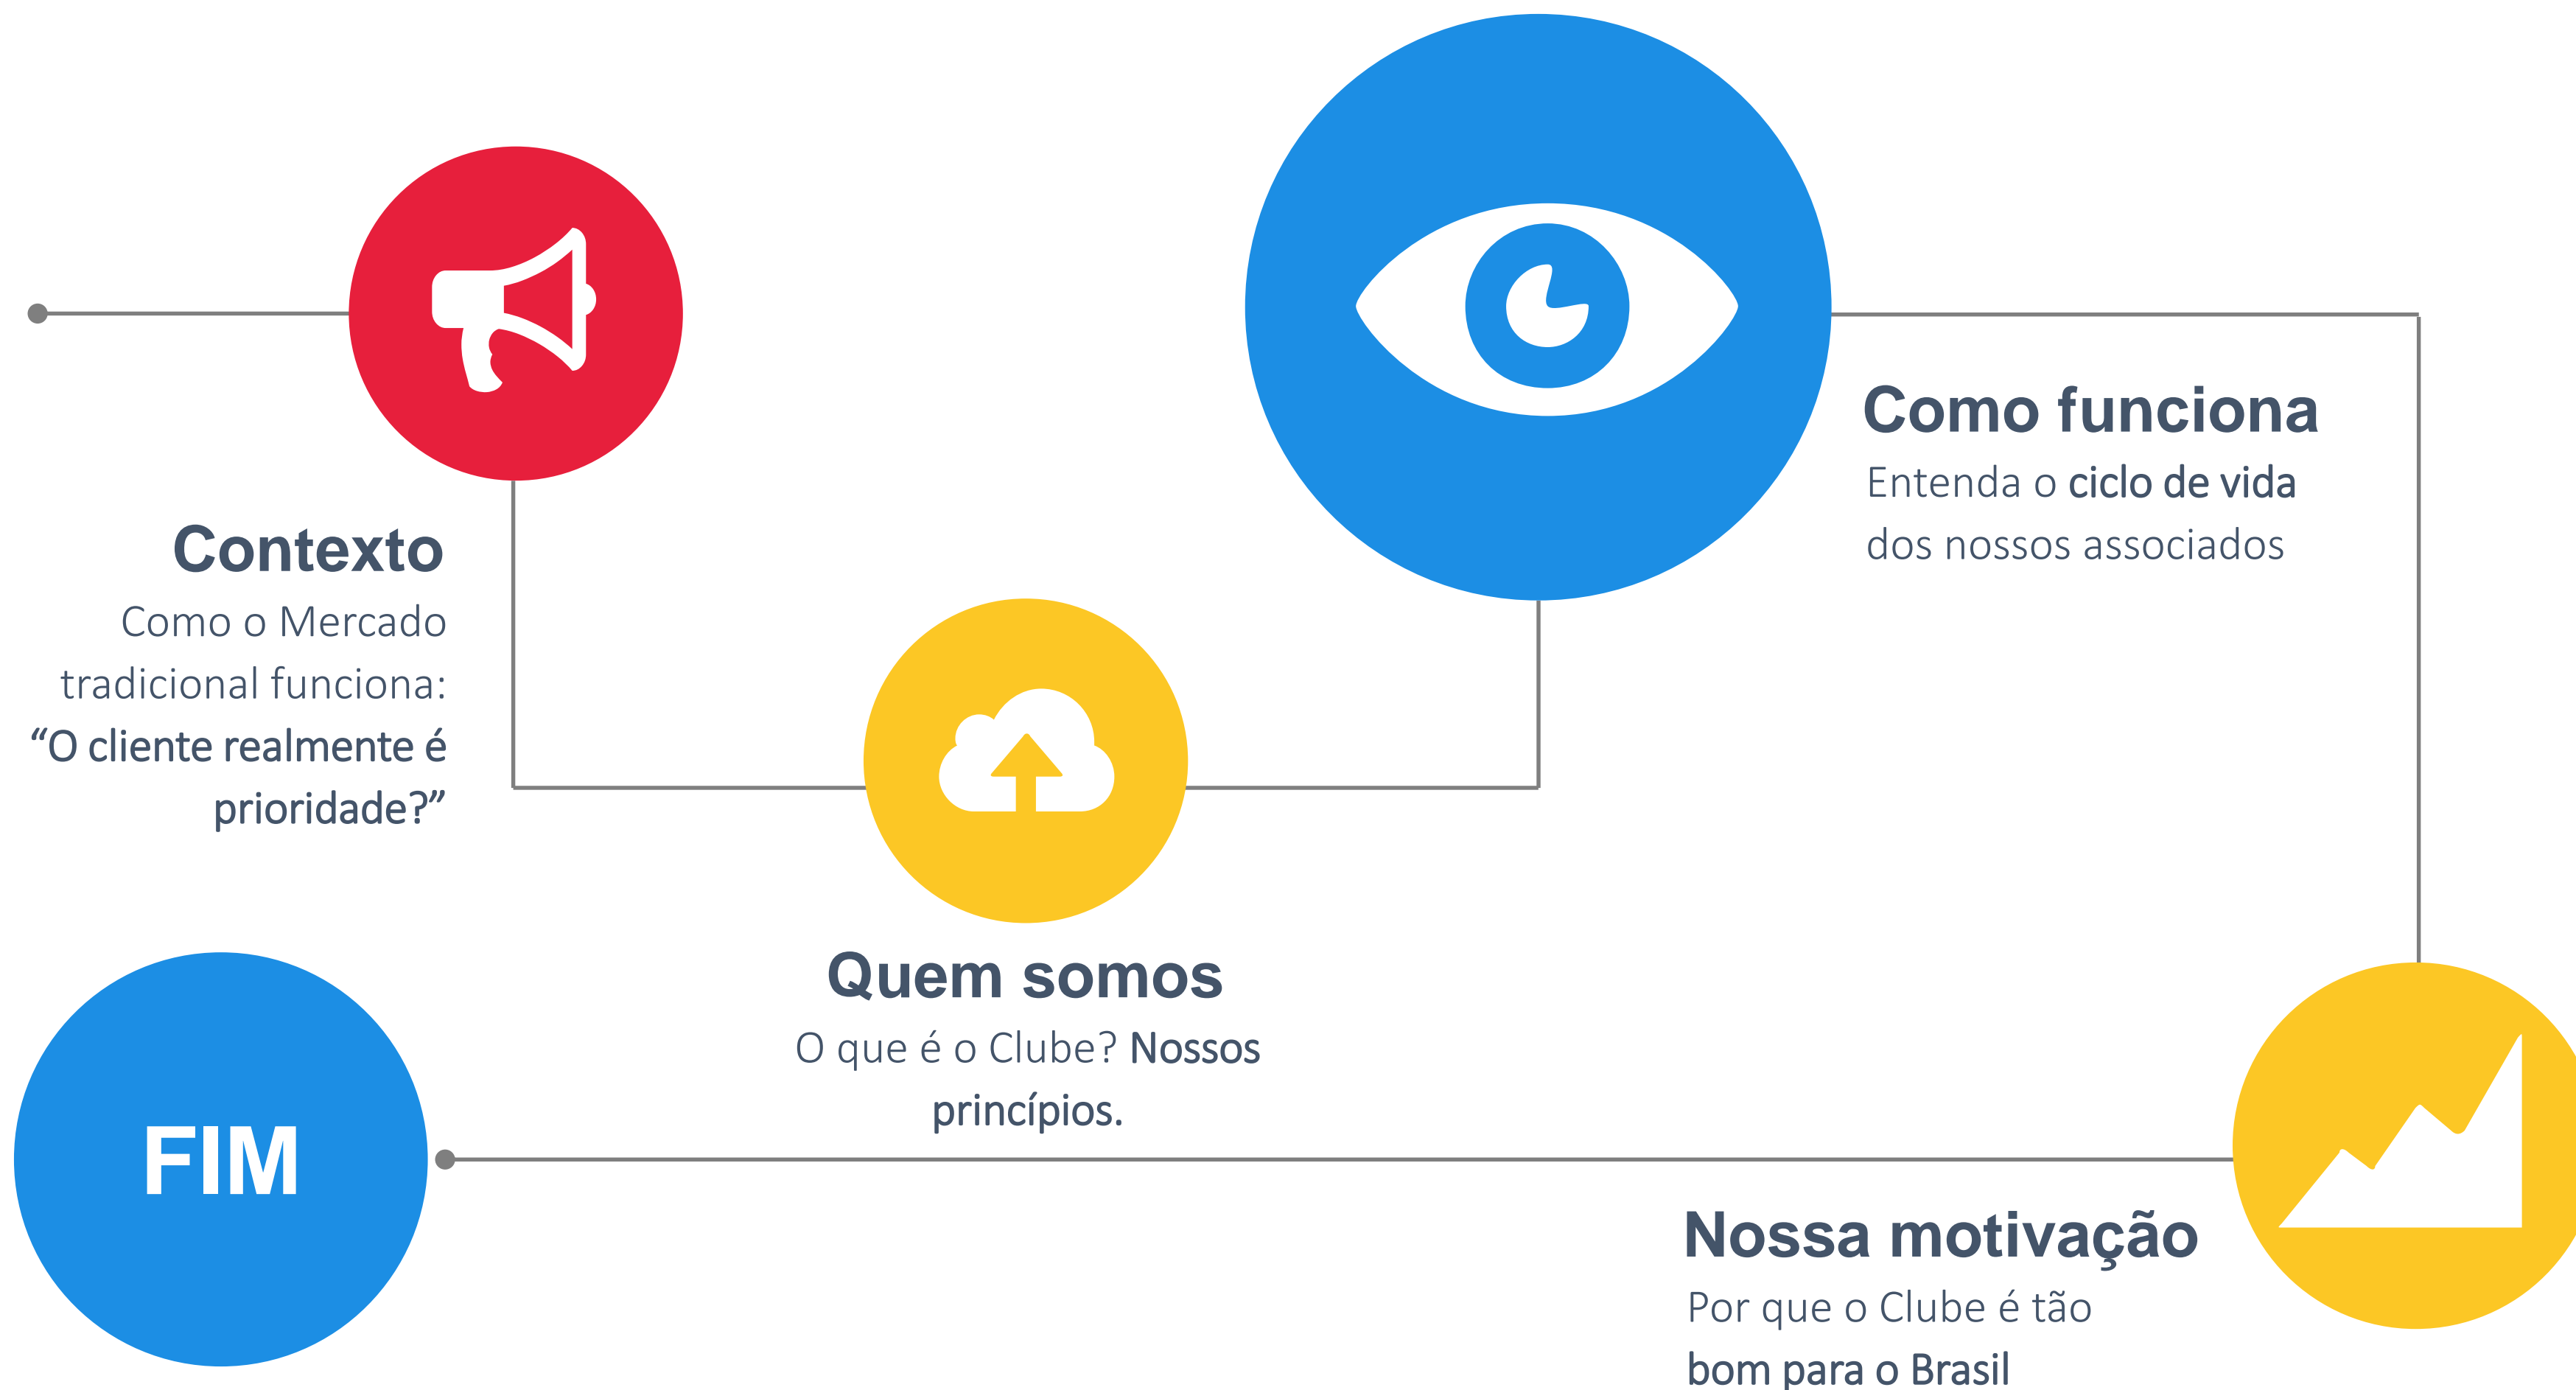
Contexto

Como o Mercado tradicional funciona: “O cliente realmente é prioridade?”

Quem somos

O que é o Clube? Nossos princípios.

Como funciona

Entenda o ciclo de vida dos nossos associados

Nossa motivação

Por que o Clube é tão bom para o Brasil

FIM